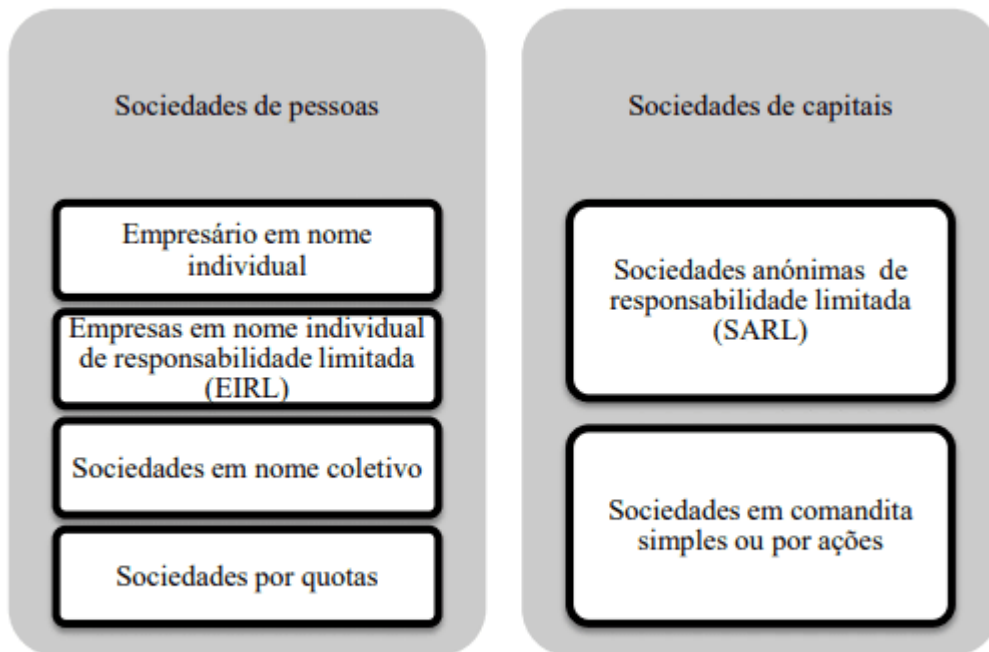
Sociedades de pessoas

Empresário em nome individual

Empresas em nome individual de responsabilidade limitada (EIRL)

Sociedades em nome coletivo

Sociedades por quotas

Sociedades de capitais

Sociedades anónimas de responsabilidade limitada (SARL)

Sociedades em comandita simples ou por ações